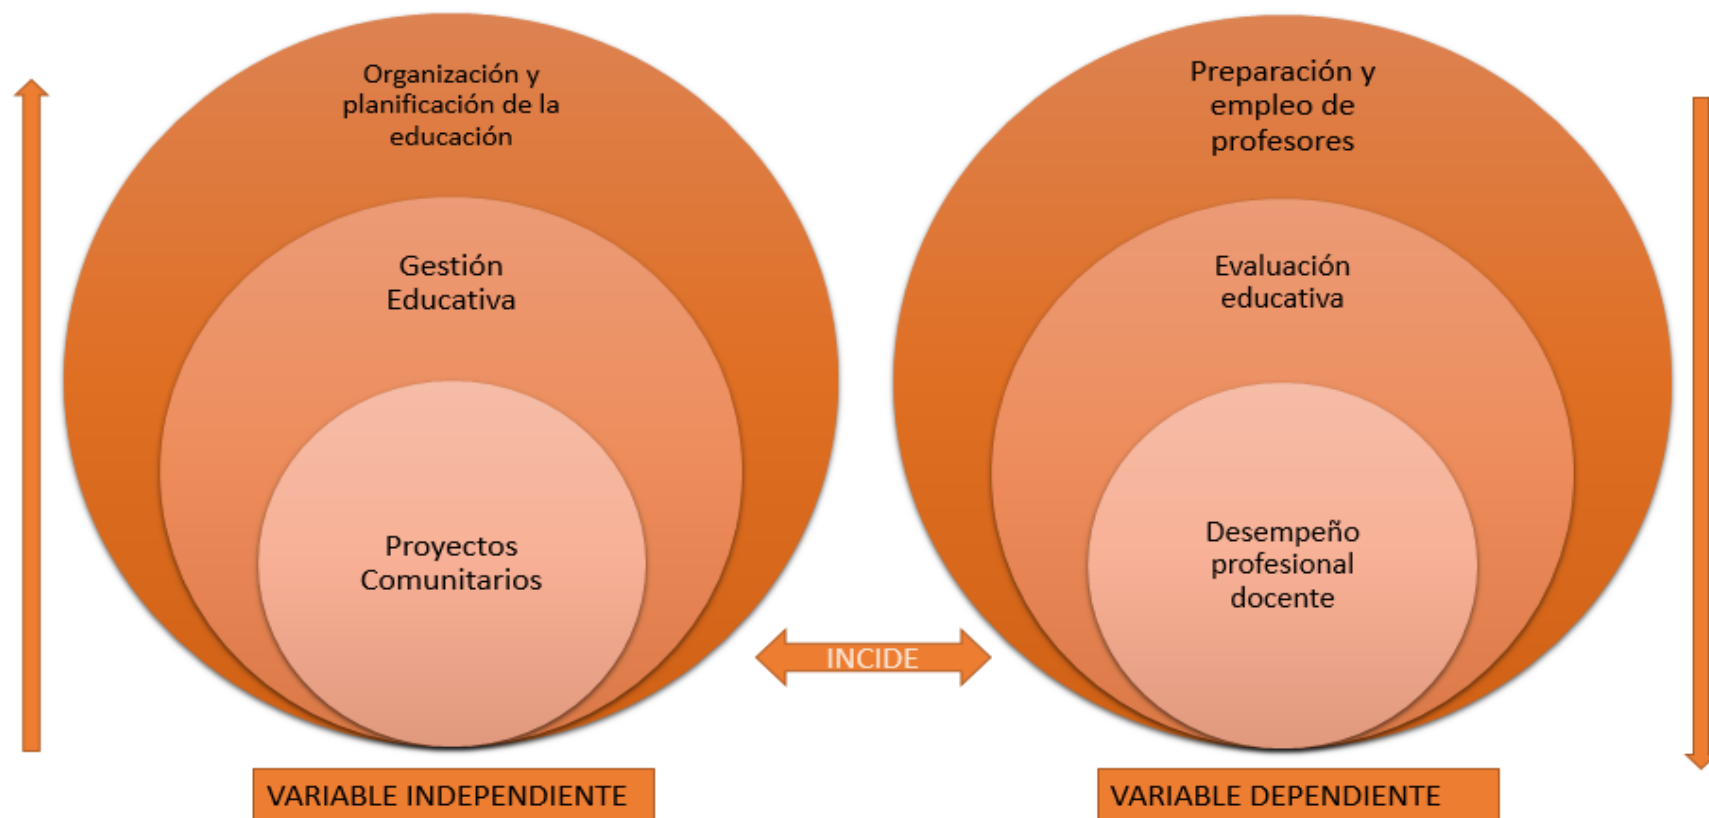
Organización y planificación de la educación

Gestión Educativa

Proyectos Comunitarios

INCIDE

Preparación y empleo de profesores

Evaluación educativa

Desempeño profesional docente

VARIABLE INDEPENDIENTE

VARIABLE DEPENDIENTE